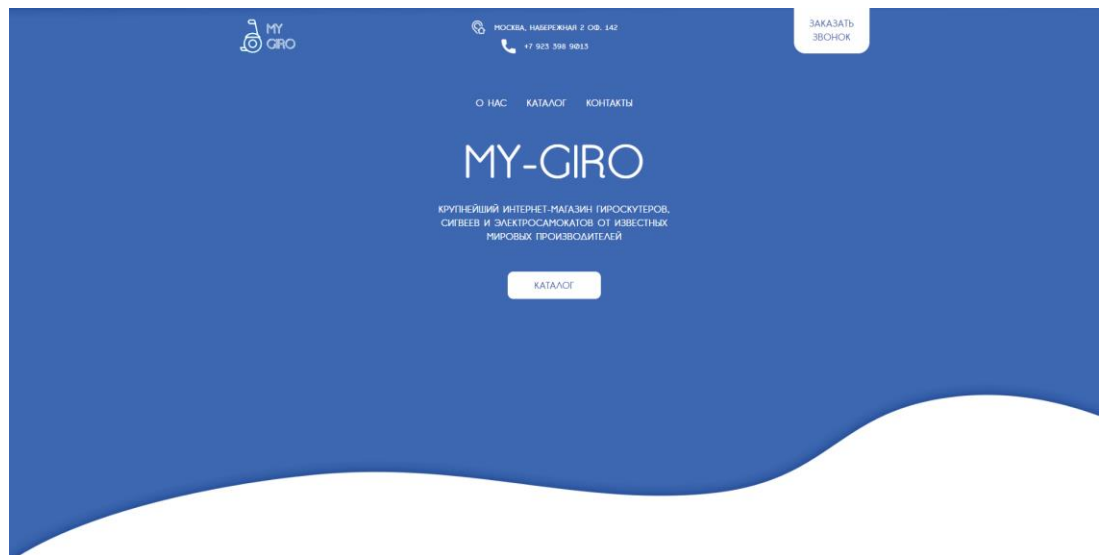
MY GIRO

МОСКВА, НАБЕРЕЖНАЯ 2 ОФ. 142
+7 923 398 9013

ЗАКАЗАТЬ ЗВОНОК

О НАС КАТАЛОГ КОНТАКТЫ

MY-GIRO

КРУПНЕЙШИЙ ИНТЕРНЕТ-МАГАЗИН ГИРОСКУТЕРОВ, СИГВЕЕВ И ЭЛЕКТРОСАМОКАТОВ ОТ ИЗВЕСТНЫХ МИРОВЫХ ПРОИЗВОДИТЕЛЕЙ

КАТАЛОГ